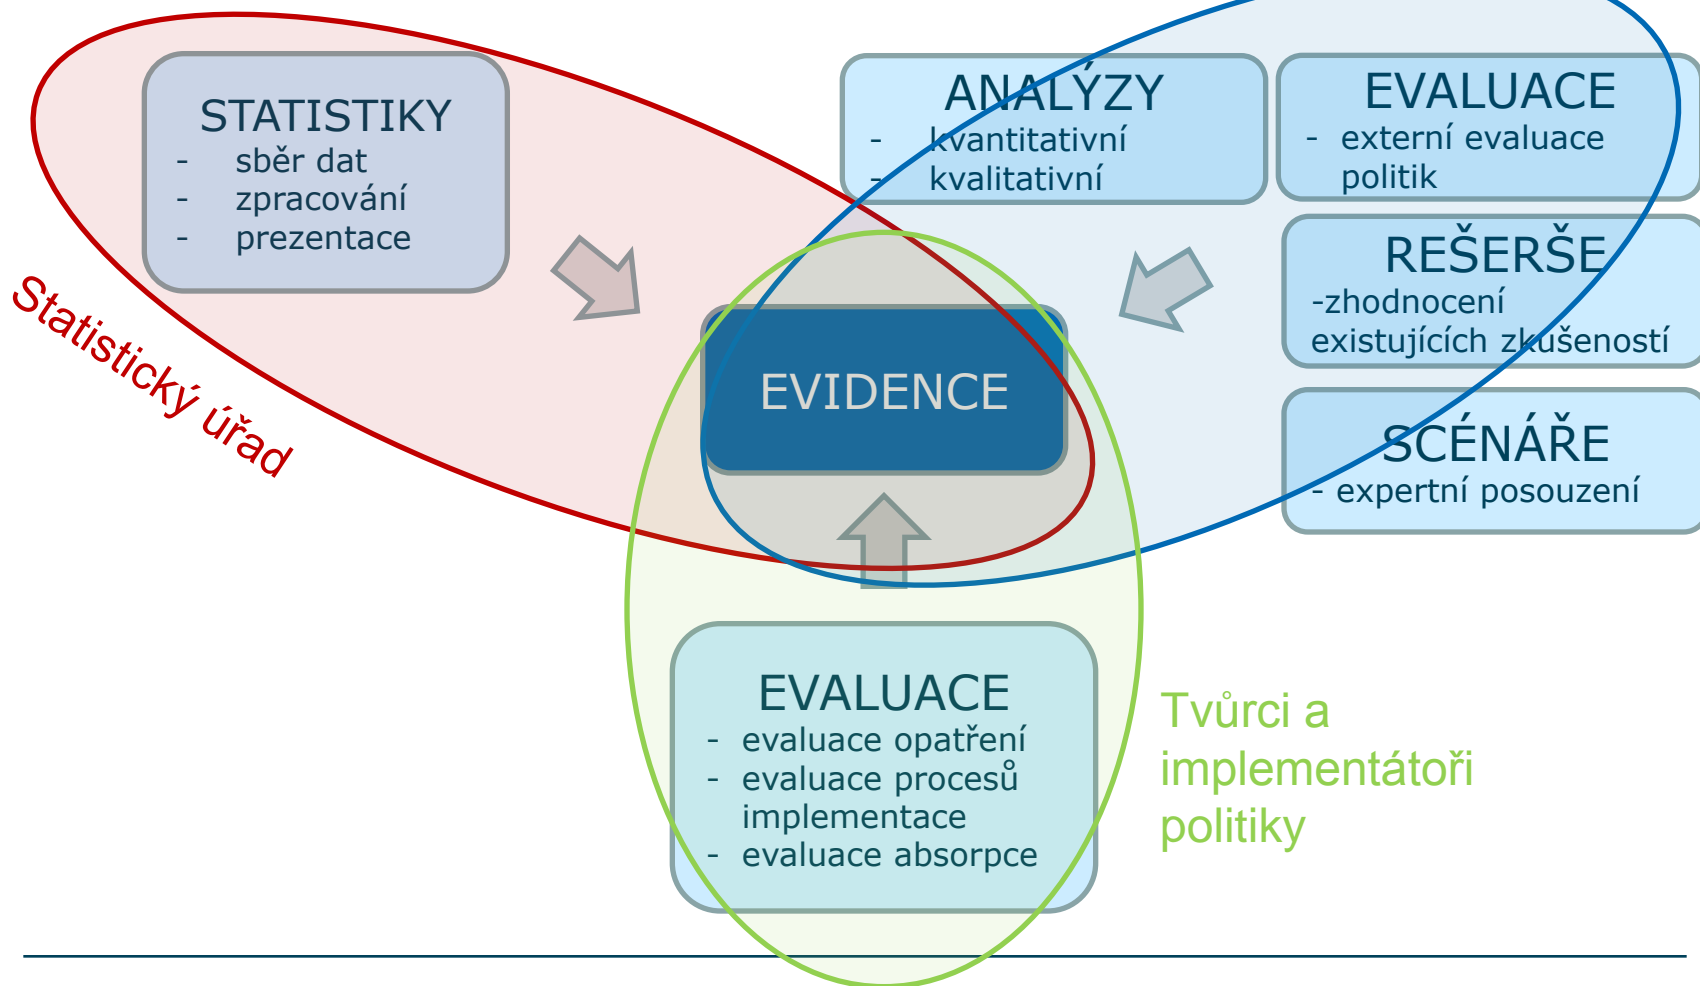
STATISTIKY
- sběr dat
- zpracování
- prezentace

ANALÝZY
- kvantitativní
- kvalitativní

EVALUACE
- externí evaluace politik

REŠERŠE
-zhodnocení existujících zkušeností

SCÉNÁŘE
- expertní posouzení

Statistický úřad

EVIDENCE

EVALUACE
- evaluace opatření
- evaluace procesů implementace
- evaluace absorpce

Tvůrci a implementátoři politiky